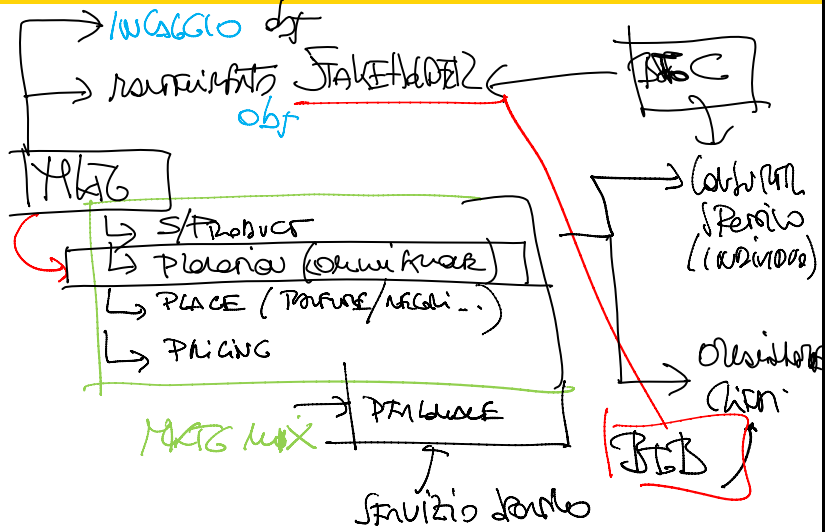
INGAGGIO obj
RAFFORZARE obj
STAKEHOLDER
B2C
MKTG
S/PRODUCT
PROMOTION (COMUNICAZIONE)
PLACE (PROFUMERIE/NEGOZI...)
PRICING
CONSUMATORE SPECIFICO (INDIVIDUO)
ORGANIZZAZIONI
MKTG MIX
PRODUCT
B2B
SERVIZIO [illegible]